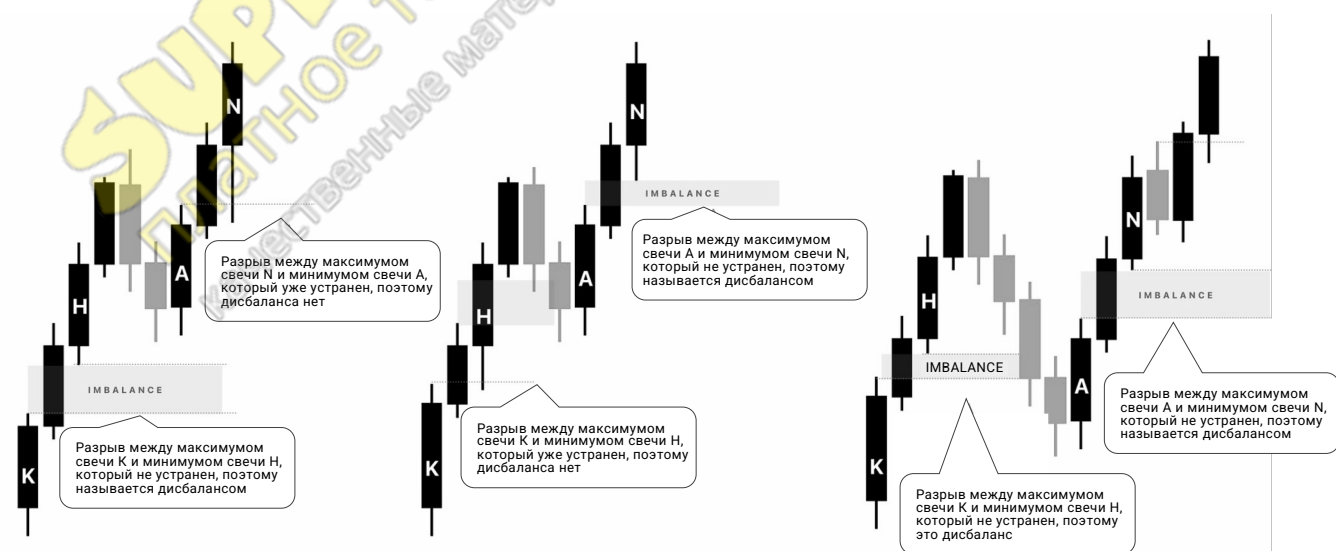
SUP
платное
ственные матер

N

H

A

K

IMBALANCE

Разрыв между максимумом свечи N и минимумом свечи A, который уже устранен, поэтому дисбаланса нет

Разрыв между максимумом свечи K и минимумом свечи H, который не устранен, поэтому называется дисбалансом

N

IMBALANCE

H

A

K

Разрыв между максимумом свечи A и минимумом свечи N, который не устранен, поэтому называется дисбалансом

Разрыв между максимумом свечи K и минимумом свечи H, который уже устранен, поэтому дисбаланса нет

N

H

A

K

IMBALANCE

IMBALANCE

Разрыв между максимумом свечи A и минимумом свечи N, который не устранен, поэтому называется дисбалансом

Разрыв между максимумом свечи K и минимумом свечи H, который не устранен, поэтому это дисбаланс